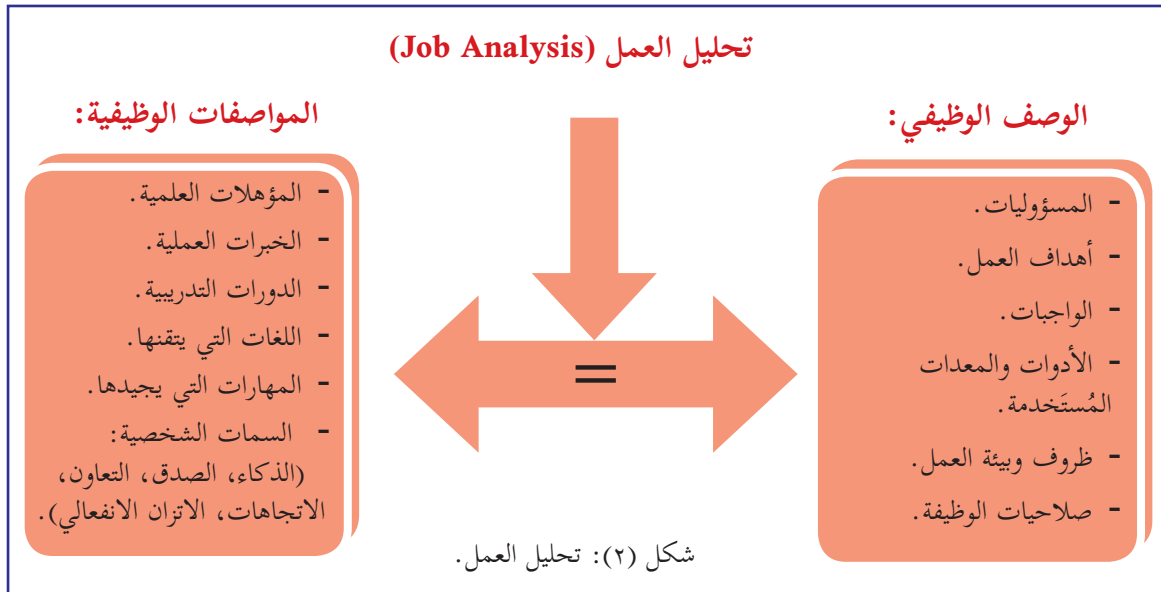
تحليل العمل (Job Analysis)

الوصف الوظيفي:

- المسؤوليات.
- أهداف العمل.
- الواجبات.
- الأدوات والمعدات المُستَخدمة.
- ظروف وبيئة العمل.
- صلاحيات الوظيفة.

=

المواصفات الوظيفية:

- المؤهلات العلمية.
- الخبرات العملية.
- الدورات التدريبية.
- اللغات التي يتقنها.
- المهارات التي يجيدها.
- السمات الشخصية: (الذكاء، الصدق، التعاون، الاتجاهات، الاتزان الانفعالي).

شكل (٢): تحليل العمل.